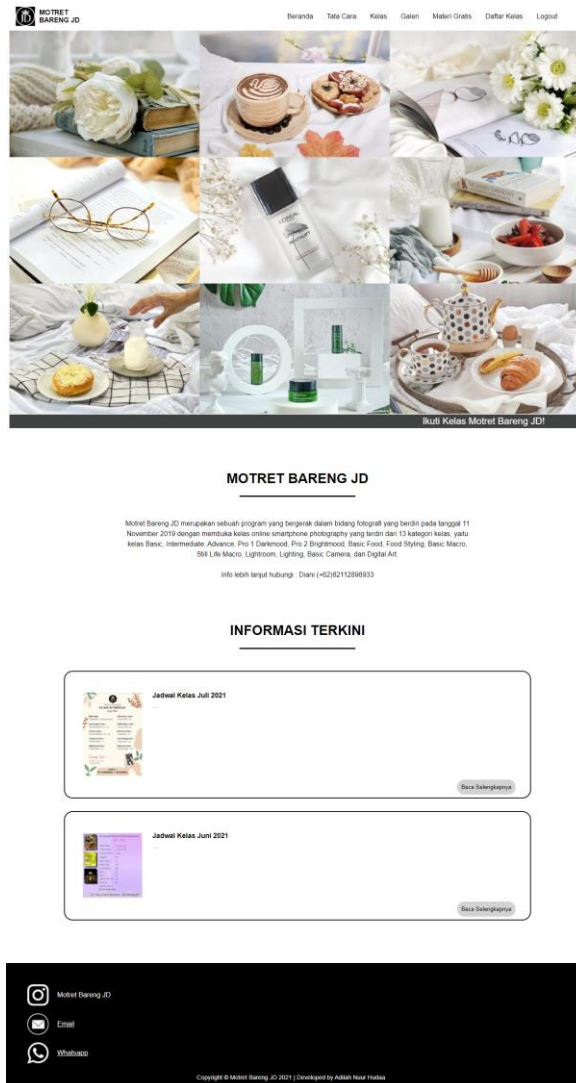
MOTRET BARENG JD

Beranda Tata Cara Kelas Galeri Materi Gratis Daftar Kelas Logout

Ikuti Kelas Motret Bareng JD!

MOTRET BARENG JD

Motret Bareng JD merupakan sebuah program yang bergerak dalam bidang fotografi yang berdiri pada tanggal 11 November 2019 dengan membuka kelas online smartphone photography yang terdiri dari 13 kategori kelas, yaitu kelas Basic, Intermediate, Advance, Pro 1 Darkmood, Pro 2 Brightmood, Basic Food, Food Styling, Basic Macro, Still Life Macro, Lightroom, Lighting, Basic Camera, dan Digital Art.

Info lebih lanjut hubungi : Diani (+62)82112898933

INFORMASI TERKINI

Jadwal Kelas Juli 2021

...

Baca Selengkapnya

Jadwal Kelas Juni 2021

...

Baca Selengkapnya

Motret Bareng JD

Email

Whatsapp

Copyright © Motret Bareng JD 2021 | Developed by Adilah Nuur Hudaa